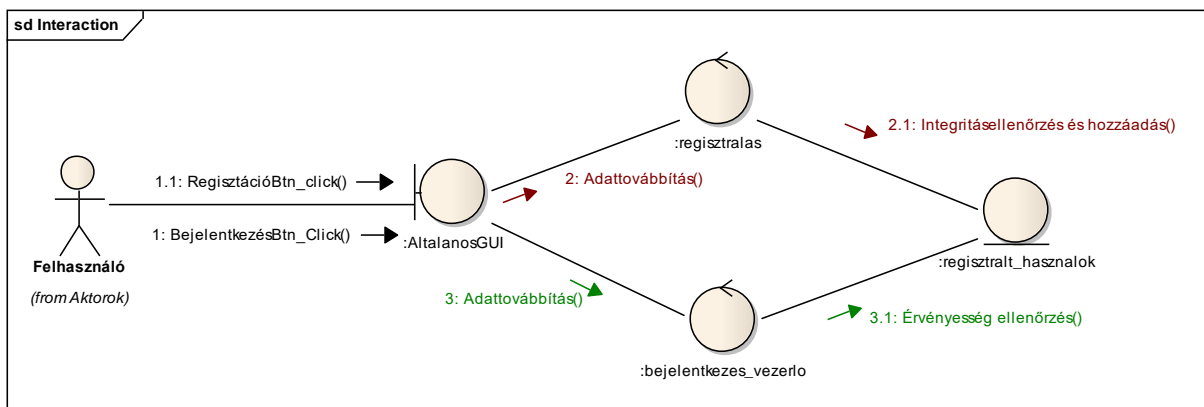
sd Interaction

:regisztralas

2.1: Integritásellenőrzés és hozzáadás()

1.1: RegisztációBtn_click()

2: Adattovábbítás()

1: BejelentkezésBtn_Click()

:AltalanosGUI

:regisztralt_hasznalok

Felhasználó

(from Aktorok)

3: Adattovábbítás()

3.1: Érvényesség ellenőrzés()

:bejelentkezes_vezerlo